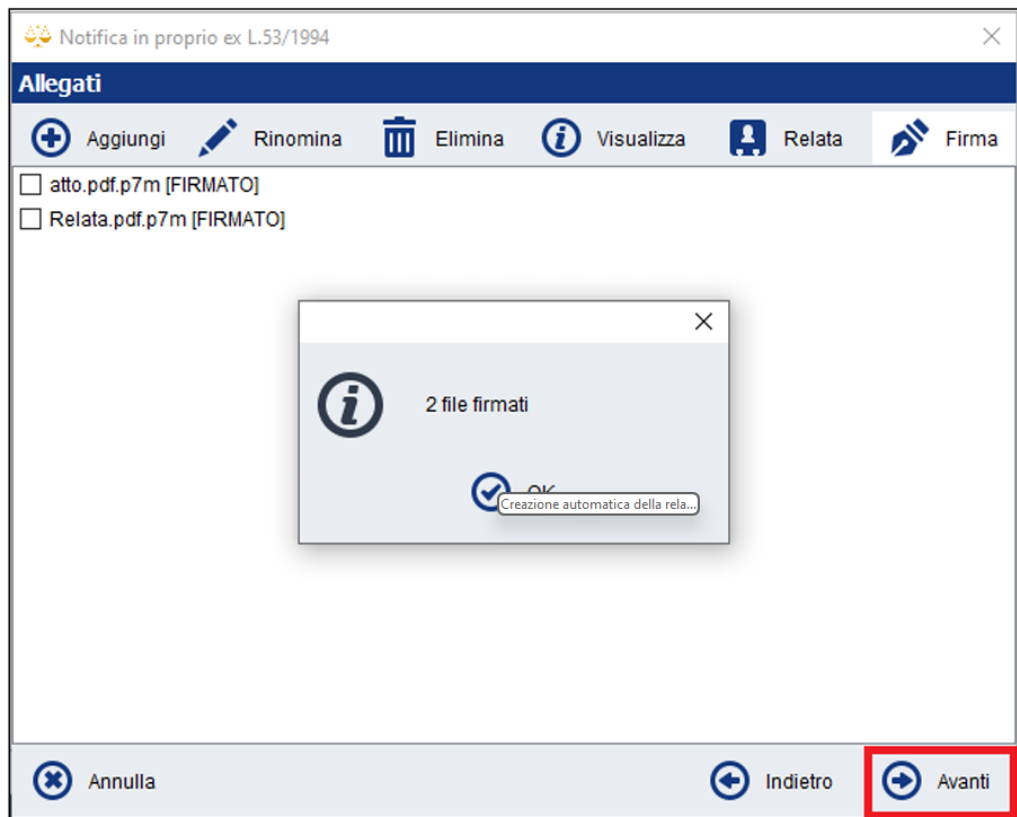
Notifica in proprio ex L.53/1994

Allegati

Aggiungi Rinomina Elimina Visualizza Relata Firma

atto.pdf.p7m [FIRMATO]
Relata.pdf.p7m [FIRMATO]

2 file firmati

OK

Creazione automatica della rela...

Annulla Indietro Avanti